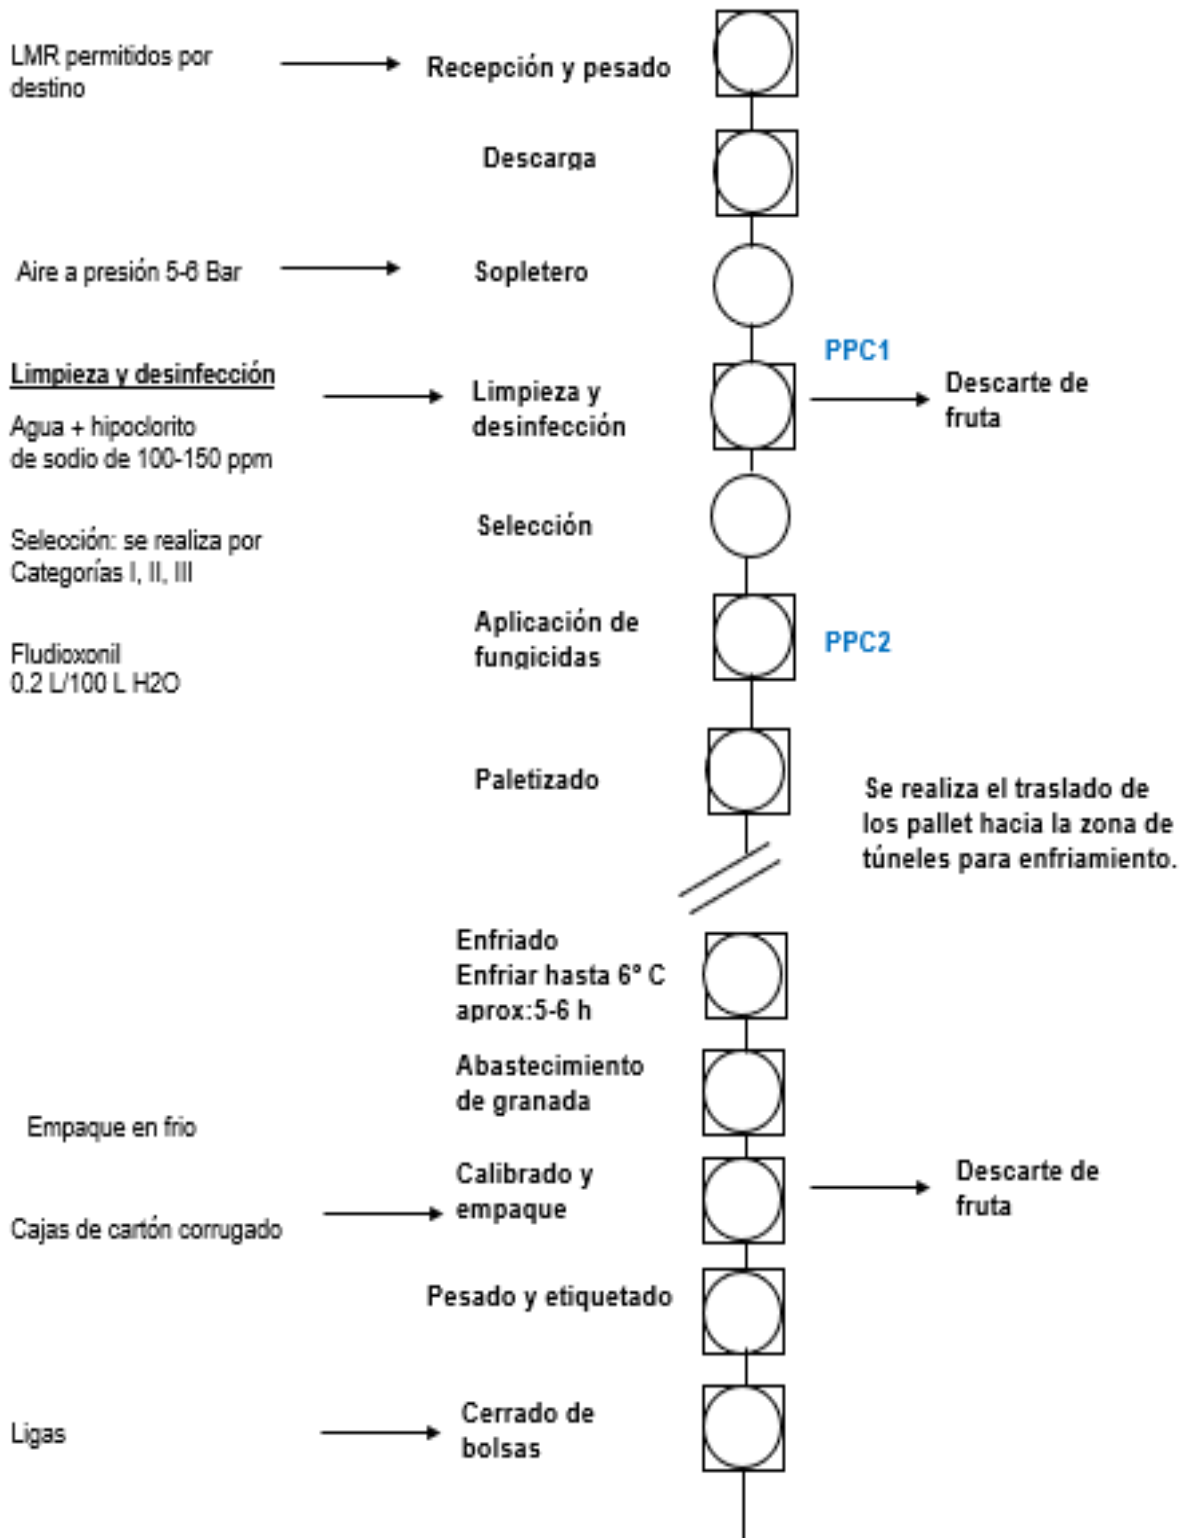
LMR permitidos por destino

Recepción y pesado

Descarga

Aire a presión 5-6 Bar

Sopletero

PPC1

Limpieza y desinfección

Agua + hipoclorito de sodio de 100-150 ppm

Limpieza y desinfección

Descarte de fruta

Selección: se realiza por Categorías I, II, III

Selección

Fludioxonil
0.2 L/100 L H2O

Aplicación de fungicidas

PPC2

Paletizado

Se realiza el traslado de los pallet hacia la zona de túneles para enfriamiento.

Enfriado
Enfriar hasta 6° C
aprox:5-6 h

Abastecimiento de granada

Empaque en frio

Calibrado y empaque

Descarte de fruta

Cajas de cartón corrugado

Pesado y etiquetado

Ligas

Cerrado de bolsas